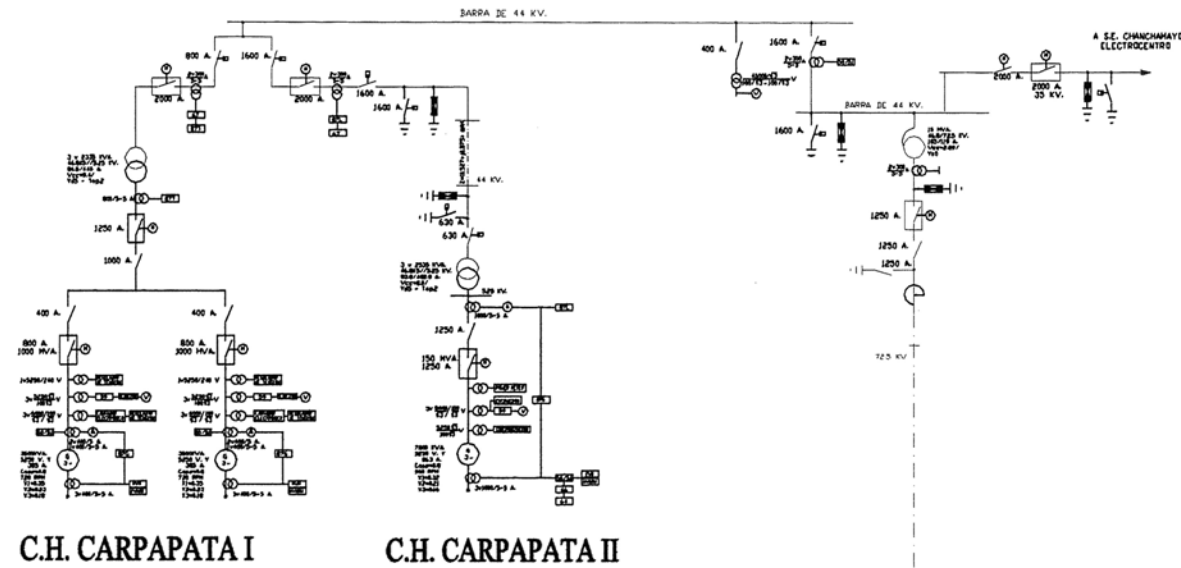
BARRA DE 44 KV.

800 A.

1600 A.

2000 A.

2000 A.

1600 A.

1600 A.

400 A.

1600 A.

A S.E. CHANCHAMAYO ELECTROCENTRO

2000 A.
33 KV.

BARRA DE 44 KV.

1600 A.

44 KV.

630 A.

630 A.

1250 A.

1000 A.

400 A.

400 A.

800 A.
1000 MVA.

800 A.
1000 MVA.

1250 A.

150 MVA.
1250 A.

1250 A.

1250 A.

1250 A.

725 KV

C.H. CARPAPATA I

C.H. CARPAPATA II